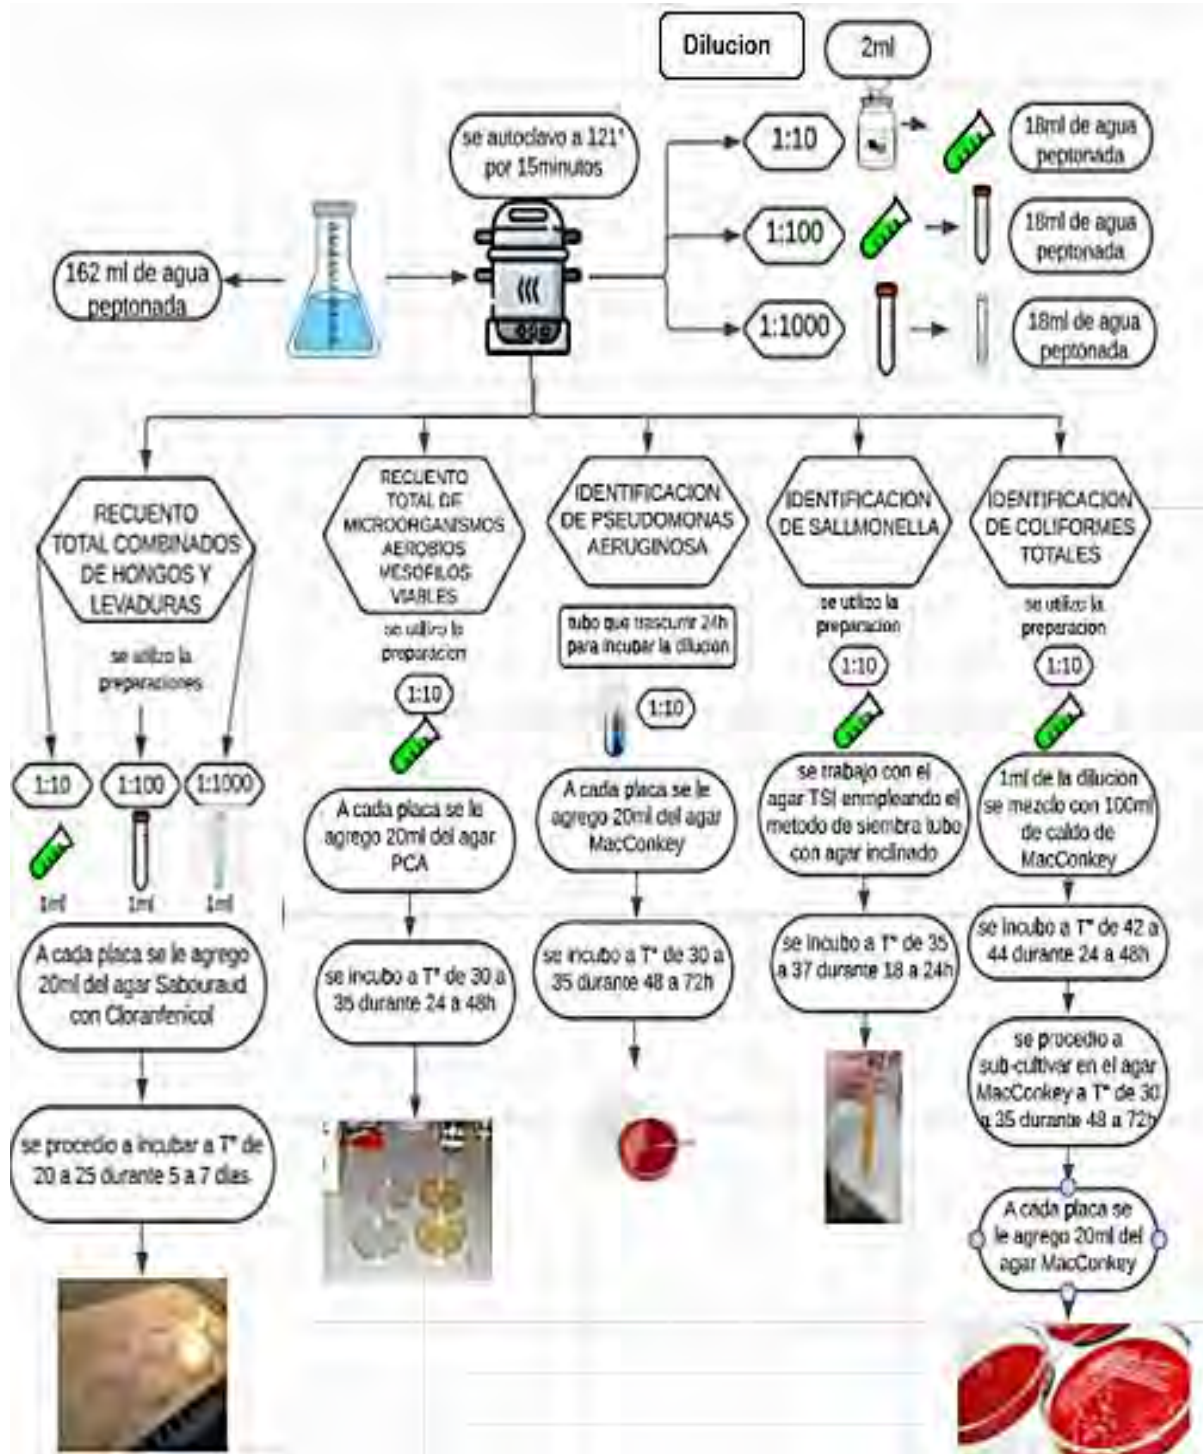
Dilucion

2ml

se autoclavo a 121° por 15minutos

1:10

18ml de agua peptonada

1:100

18ml de agua peptonada

162 ml de agua peptonada

1:1000

18ml de agua peptonada

RECUENTO TOTAL COMBINADOS DE HONGOS Y LEVADURAS

se utilizo la preparaciones

1:10

1:100

1:1000

1ml

1ml

1ml

A cada placa se le agrego 20ml del agar Sabouraud con Cloranfenicol

se procedio a incubar a T° de 20 a 25 durante 5 a 7 dias.

RECUENTO TOTAL DE MICROORGANISMOS AEROBIOS MESOFILOS VIABLES

se utilizo la preparacion

1:10

A cada placa se le agrego 20ml del agar PCA

se incubo a T° de 30 a 35 durante 24 a 48h

IDENTIFICACION DE PSEUDOMONAS AERUGINOSA

tubo que trascurrir 24h para incubar la dilucion

1:10

A cada placa se le agrego 20ml del agar MacConkey

se incubo a T° de 30 a 35 durante 48 a 72h

IDENTIFICACION DE SALLMONELLA

se utilizo la preparacion

1:10

se trabajo con el agar TSI empleando el metodo de siembra tubo con agar inclinado

se incubo a T° de 35 a 37 durante 18 a 24h

IDENTIFICACION DE COLIFORMES TOTALES

se utilizo la preparacion

1:10

1ml de la dilucion se mezclo con 100ml de caldo de MacConkey

se incubo a T° de 42 a 44 durante 24 a 48h

se procedio a sub-cultivar en el agar MacConkey a T° de 30 a 35 durante 48 a 72h

A cada placa se le agrego 20ml del agar MacConkey